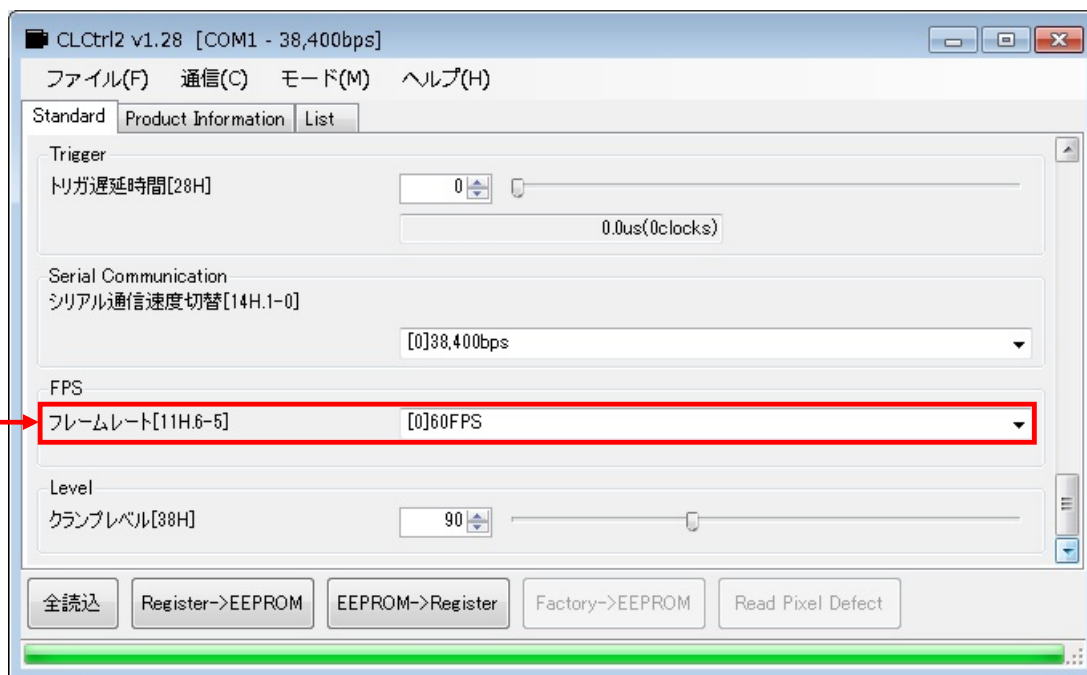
CLCtrl2 v1.28 [COM1 - 38,400bps]

ファイル(F) 通信(C) モード(M) ヘルプ(H)

Standard | Product Information | List

Trigger

トリガ遅延時間[28H]

0

0.0us(0clocks)

Serial Communication

シリアル通信速度切替[14H.1-0]

[0]38,400bps

FPS

フレームレート[11H.6-5]

[0]60FPS

Level

クランプレベル[38H]

90

全読込 | Register->EEPROM | EEPROM->Register | Factory->EEPROM | Read Pixel Defect